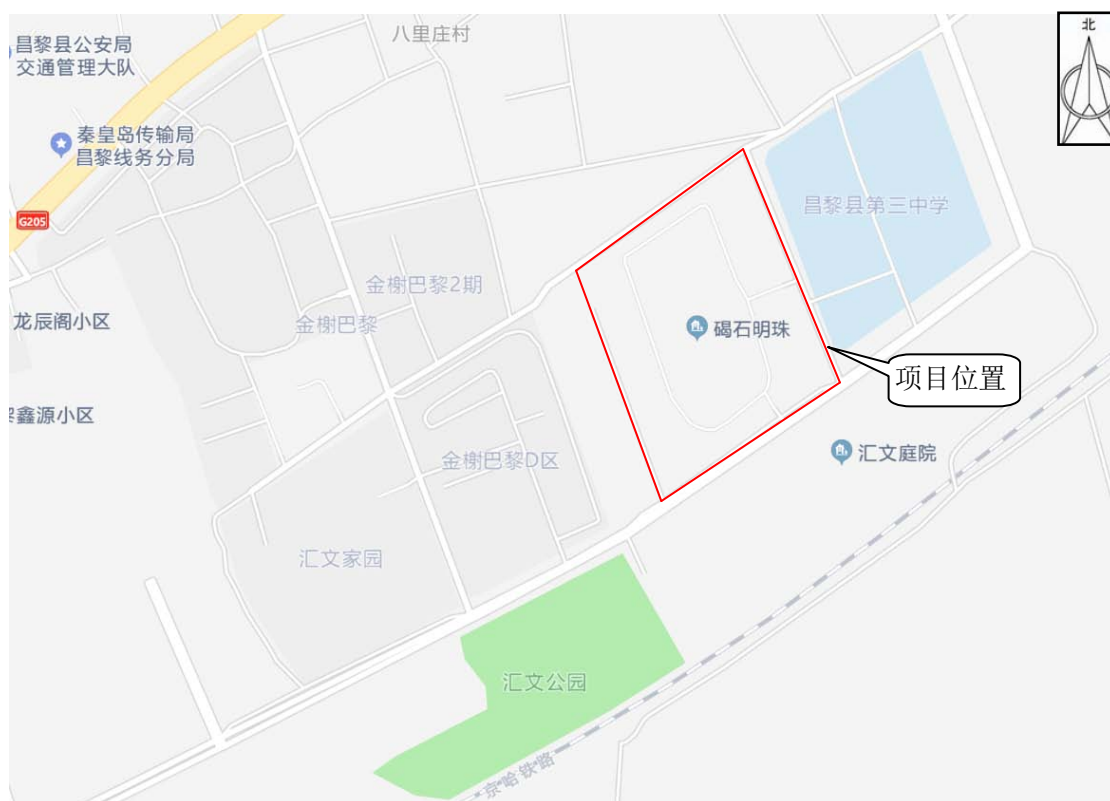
北

昌黎县公安局
交通管理大队

八里庄村

秦皇岛传输局
昌黎线务分局

G205

昌黎县第三中学

金榭巴黎2期

龙辰阁小区

金榭巴黎

碣石明珠

项目位置

鑫源小区

汇文庭院

金榭巴黎D区

汇文家园

汇文公园

京哈铁路